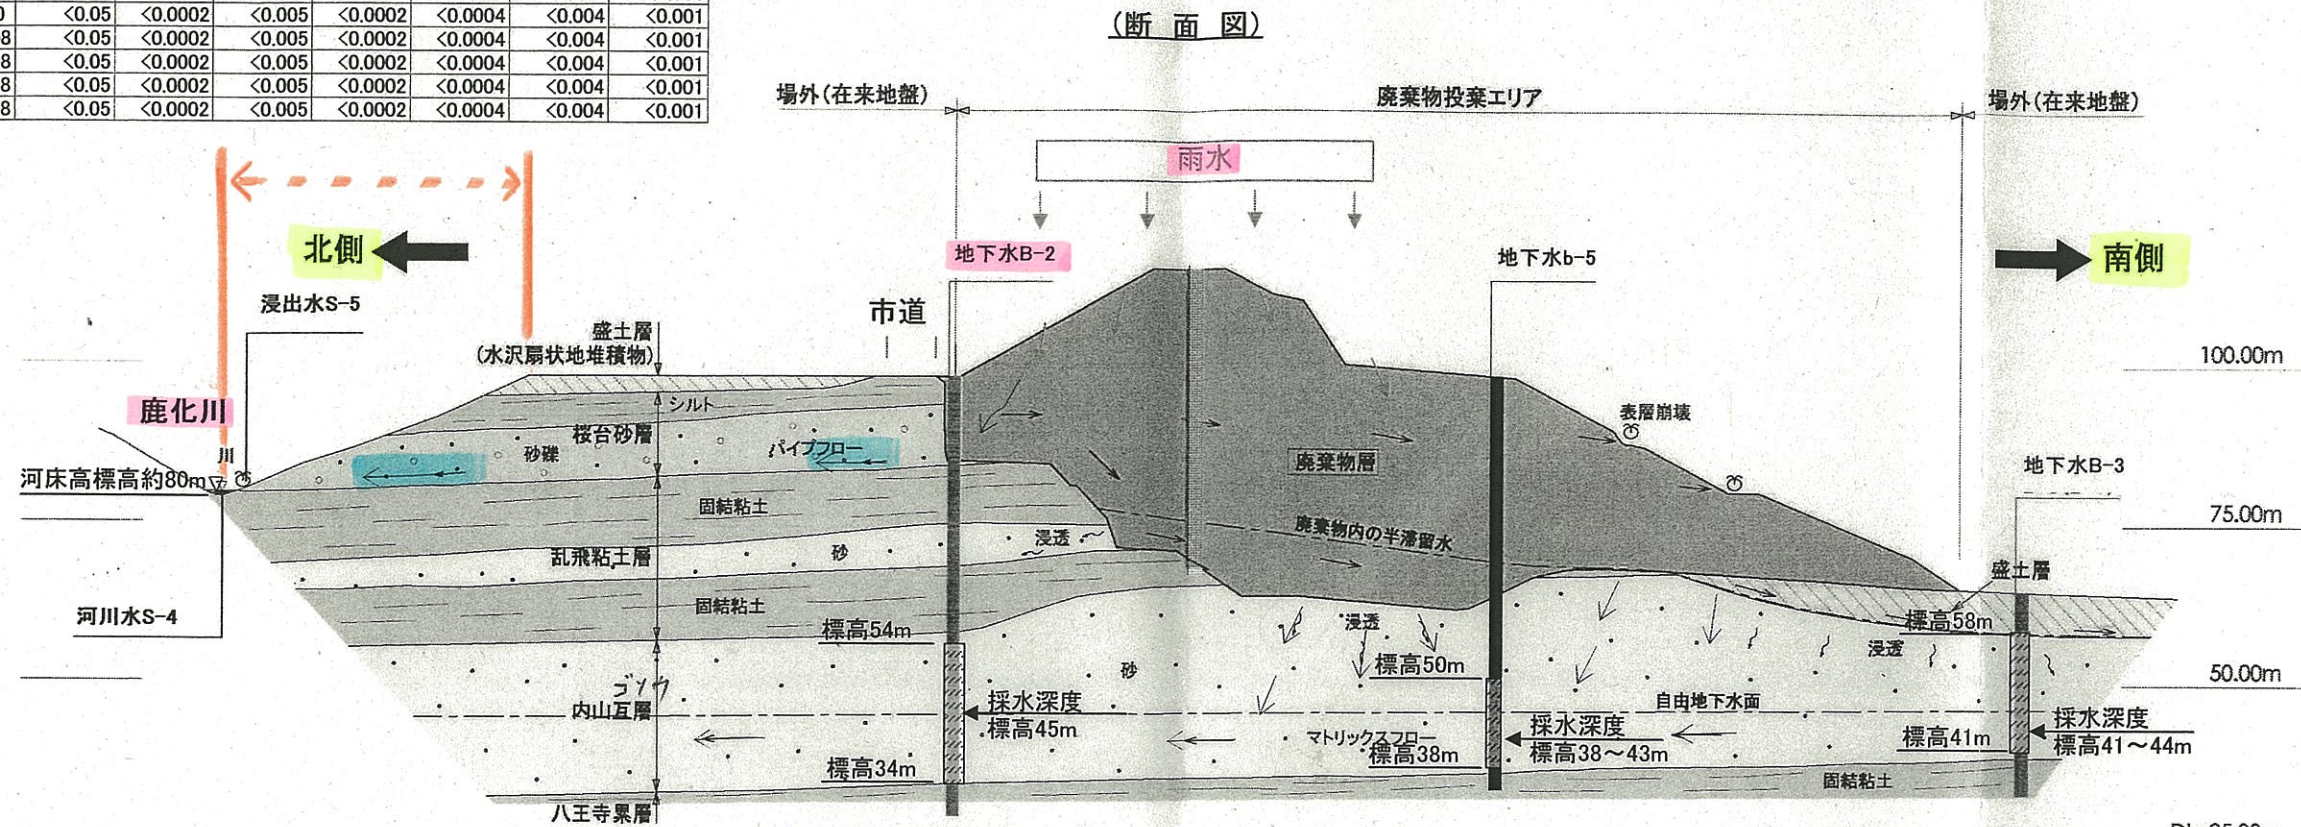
| 0 | <0.05 | <0.0002 | <0.005 | <0.0002 | <0.0004 | <0.004 | <0.001 |
|---|---|---|---|---|---|---|---|
| 8 | <0.05 | <0.0002 | <0.005 | <0.0002 | <0.0004 | <0.004 | <0.001 |
| 8 | <0.05 | <0.0002 | <0.005 | <0.0002 | <0.0004 | <0.004 | <0.001 |
| 8 | <0.05 | <0.0002 | <0.005 | <0.0002 | <0.0004 | <0.004 | <0.001 |
| 8 | <0.05 | <0.0002 | <0.005 | <0.0002 | <0.0004 | <0.004 | <0.001 |

(断 面 図)

場外(在来地盤)
廃棄物投棄エリア
場外(在来地盤)

雨水

北側
南側

地下水B-2
地下水b-5
浸出水S-5
市道
盛土層
(水沢扇状地堆積物)
100.00m
鹿化川
シルト
桜台砂層
砂礫
パイプフロー
表層崩壊
廃棄物層
川
河床高標高約80m
固結粘土
地下水B-3
75.00m
浸透
廃棄物内の半滞留水
乱飛粘土層
砂
盛土層
固結粘土
河川水S-4
標高54m
浸透
標高58m
浸透
砂
標高50m
50.00m
ゴソウ
内山互層
採水深度
標高45m
自由地下水面
採水深度
標高38～43m
標高41m
採水深度
標高41～44m
マトリックスフロー
標高38m
標高34m
固結粘土
八王寺累層